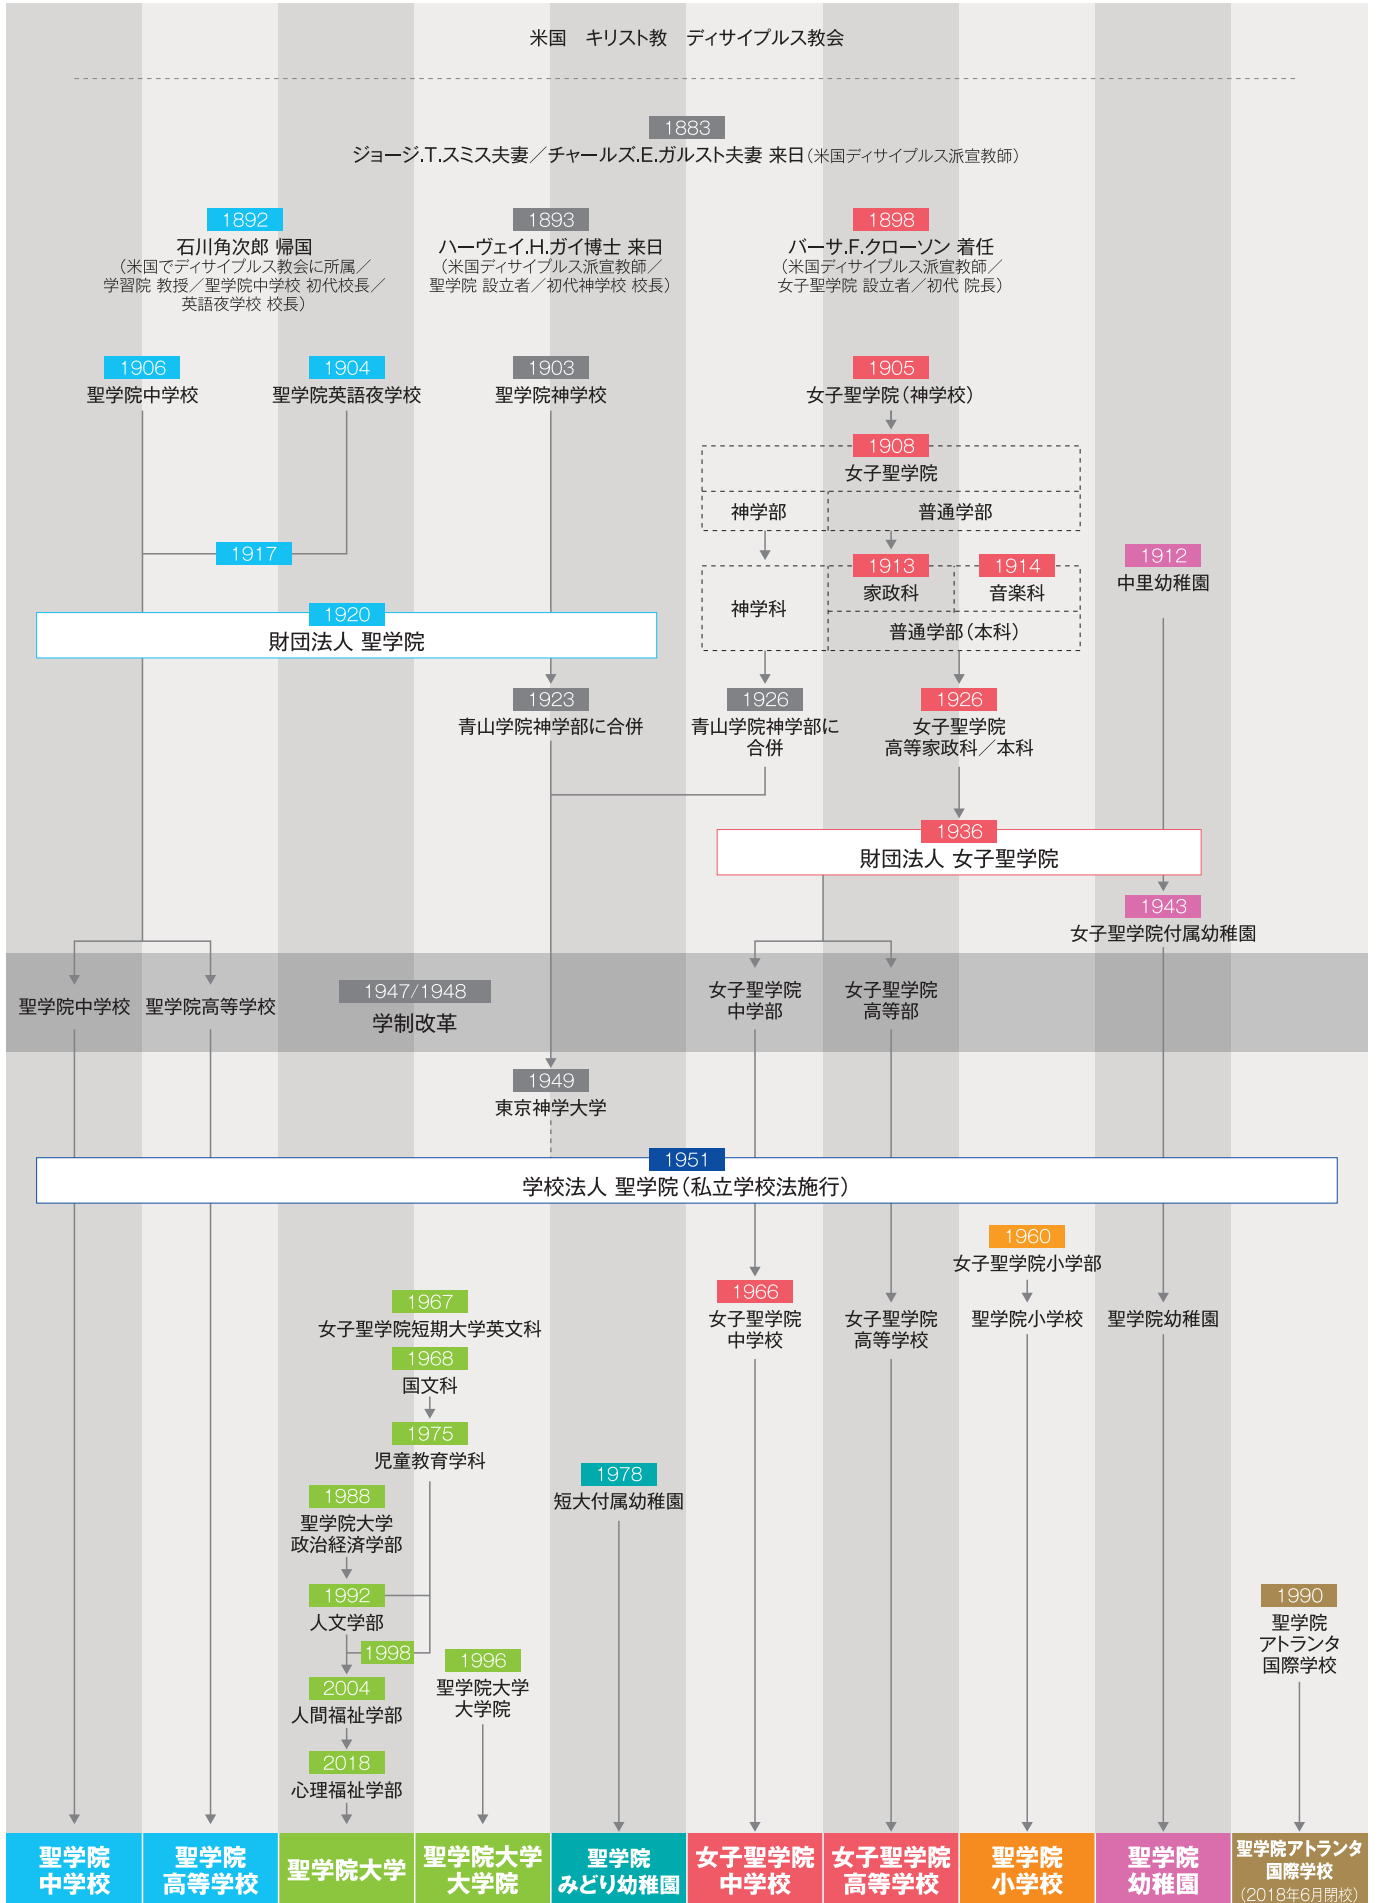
米国　キリスト教　ディサイプルス教会

1883
ジョージ.T.スミス夫妻／チャールズ.E.ガルスト夫妻 来日（米国ディサイプルス派宣教師）

1892
石川角次郎 帰国
（米国でディサイプルス教会に所属／学習院 教授／聖学院中学校 初代校長／英語夜学校 校長）

1893
ハーヴェイ.H.ガイ博士 来日
（米国ディサイプルス派宣教師／聖学院 設立者／初代神学校 校長）

1898
バーサ.F.クローソン 着任
（米国ディサイプルス派宣教師／女子聖学院 設立者／初代 院長）

1906
聖学院中学校

1904
聖学院英語夜学校

1903
聖学院神学校

1905
女子聖学院（神学校）

1908
女子聖学院

神学部

普通学部

1917

1913
家政科

1914
音楽科

1912
中里幼稚園

神学科

普通学部（本科）

1920
財団法人 聖学院

1923
青山学院神学部に合併

1926
青山学院神学部に合併

1926
女子聖学院
高等家政科／本科

1936
財団法人 女子聖学院

1943
女子聖学院付属幼稚園

聖学院中学校

聖学院高等学校

1947/1948
学制改革

女子聖学院
中学部

女子聖学院
高等部

1949
東京神学大学

1951
学校法人 聖学院（私立学校法施行）

1960
女子聖学院小学部

1966
女子聖学院
中学校

女子聖学院
高等学校

聖学院小学校

聖学院幼稚園

1967
女子聖学院短期大学英文科

1968
国文科

1975
児童教育学科

1978
短大付属幼稚園

1988
聖学院大学
政治経済学部

1992
人文学部

1998

1996
聖学院大学
大学院

2004
人間福祉学部

2018
心理福祉学部

1990
聖学院
アトランタ
国際学校

聖学院
中学校

聖学院
高等学校

聖学院大学

聖学院大学
大学院

聖学院
みどり幼稚園

女子聖学院
中学校

女子聖学院
高等学校

聖学院
小学校

聖学院
幼稚園

聖学院アトランタ
国際学校
（2018年6月閉校）